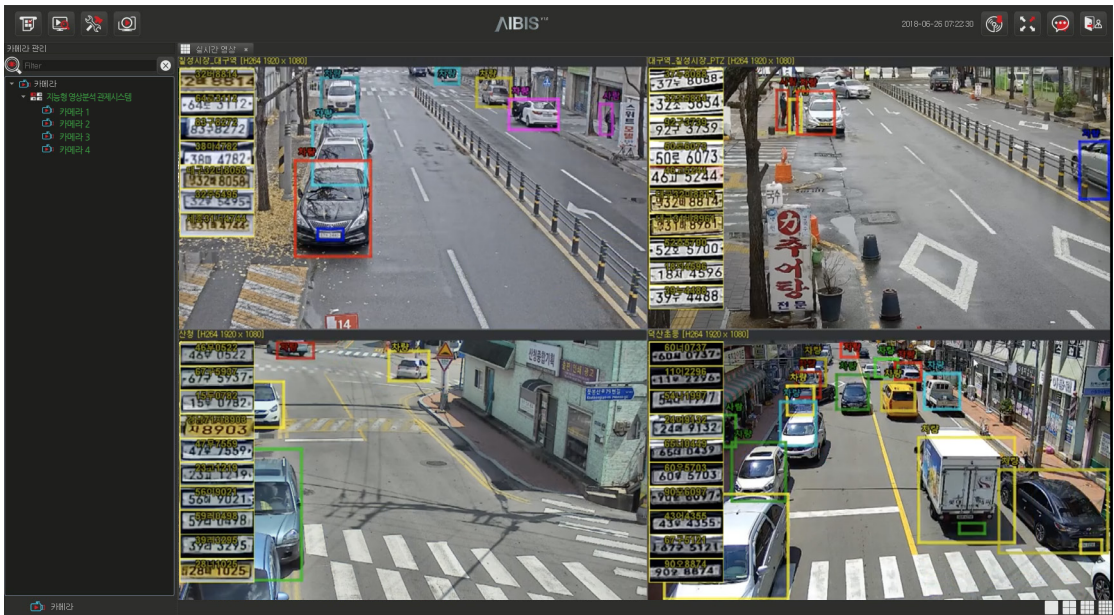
AIBIS™

2018-06-26 07:22:30

카메라 관리

Filter

카메라

지능형 영상분석 관제시스템

카메라 1

카메라 2

카메라 3

카메라 4

실시간 영상

칠성시장_대구역 [H264 1920 x 1080]

대구역_칠성시장_PTZ [H264 1920 x 1080]

산창 [H264 1920 x 1080]

덕산초등 [H264 1920 x 1080]

46오 3112

83고8272

38어 4782

50로 6073

46다 5244

52도 5700

18서 4596

39우 4488

46어 0522

18903

47우 7559

60나 0737

11오 2296

24머 9132

60우 5703

43수 4355

14

카메라